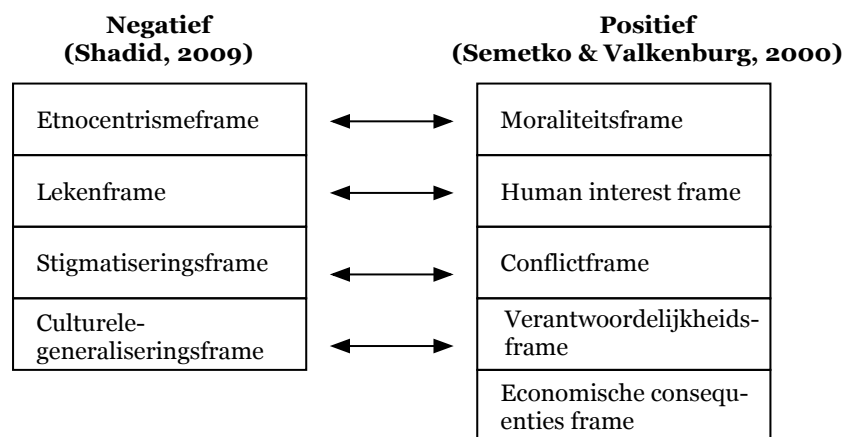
**Negatief (Shadid, 2009)**

Etnocentrismeframe

Lekenframe

Stigmatiseringsframe

Culturele-generaliseringsframe

**Positief (Semetko & Valkenburg, 2000)**

Moraliteitsframe

Human interest frame

Conflictframe

Verantwoordelijkheidsframe

Economische consequenties frame